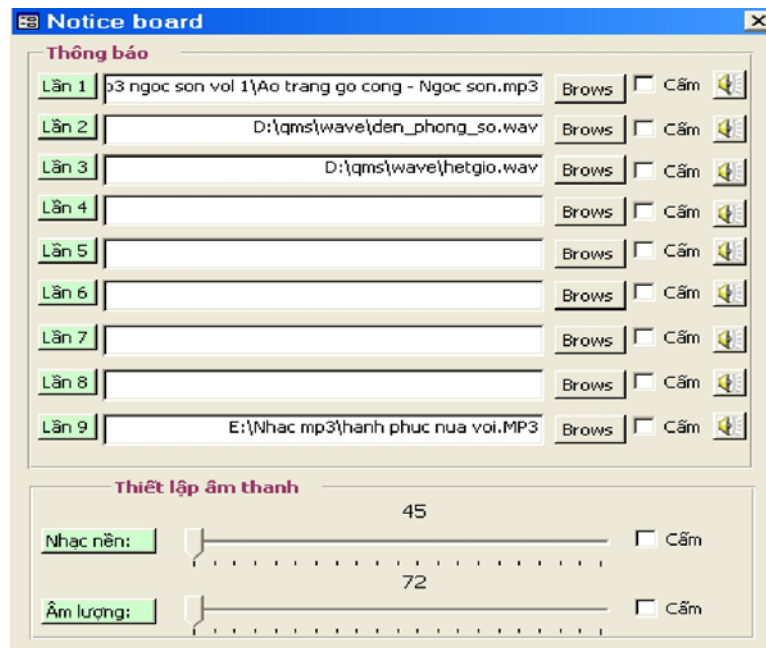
Notice board

Thông báo

Lần 1 p3 ngoc son vol 1\Ao trang go cong - Ngoc son.mp3 Brows Cấm

Lần 2 D:\qms\wave\den_phong_so.wav Brows Cấm

Lần 3 D:\qms\wave\hetgio.wav Brows Cấm

Lần 4 Brows Cấm

Lần 5 Brows Cấm

Lần 6 Brows Cấm

Lần 7 Brows Cấm

Lần 8 Brows Cấm

Lần 9 E:\Nhac mp3\hanh phuc nua voi.MP3 Brows Cấm

Thiết lập âm thanh

45

Nhạc nền: Cấm

72

Âm lượng: Cấm